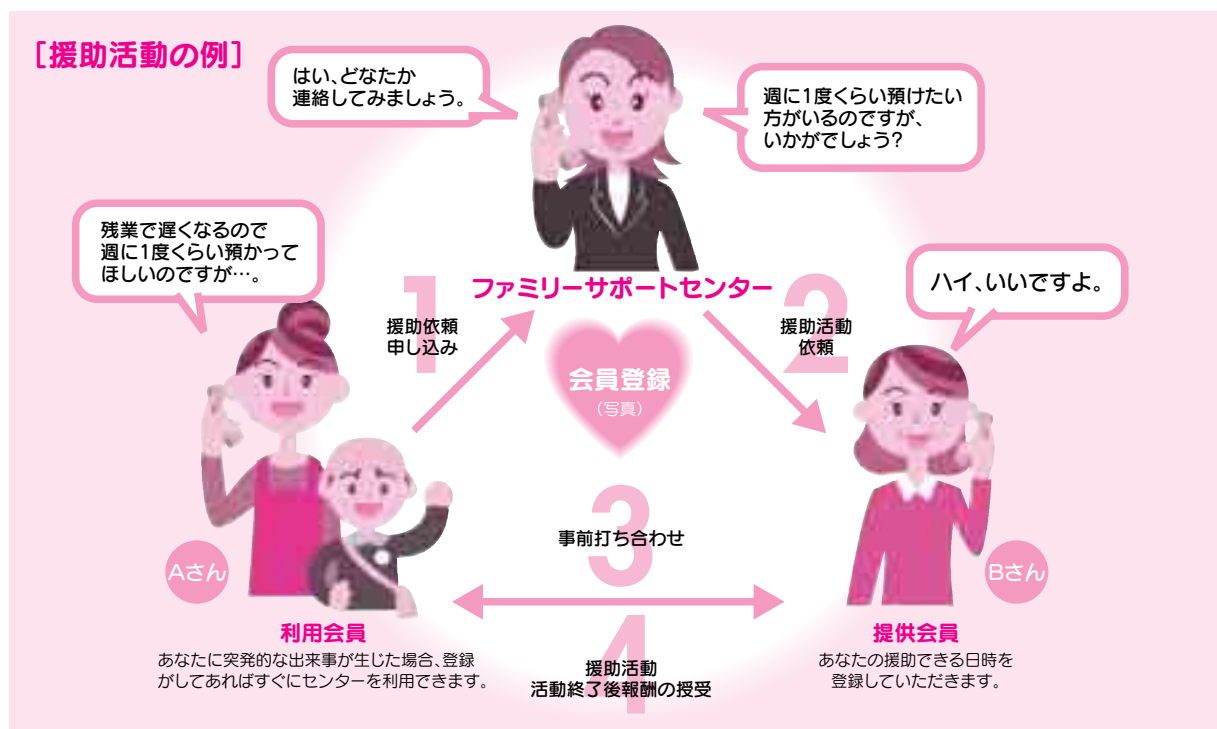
［援助活動の例］

はい、どなたか連絡してみましょう。

週に1度くらい預けたい方がいるのですが、いかがでしょう?

残業で遅くなるので週に1度くらい預かってほしいのですが…。

ファミリーサポートセンター

ハイ、いいですよ。

1
援助依頼
申し込み

2
援助活動
依頼

会員登録
（写真）

3
事前打ち合わせ

Aさん

Bさん

利用会員
あなたに突発的な出来事が生じた場合、登録がしてあればすぐにセンターを利用できます。

4
援助活動
活動終了後報酬の授受

提供会員
あなたの援助できる日時を登録していただきます。